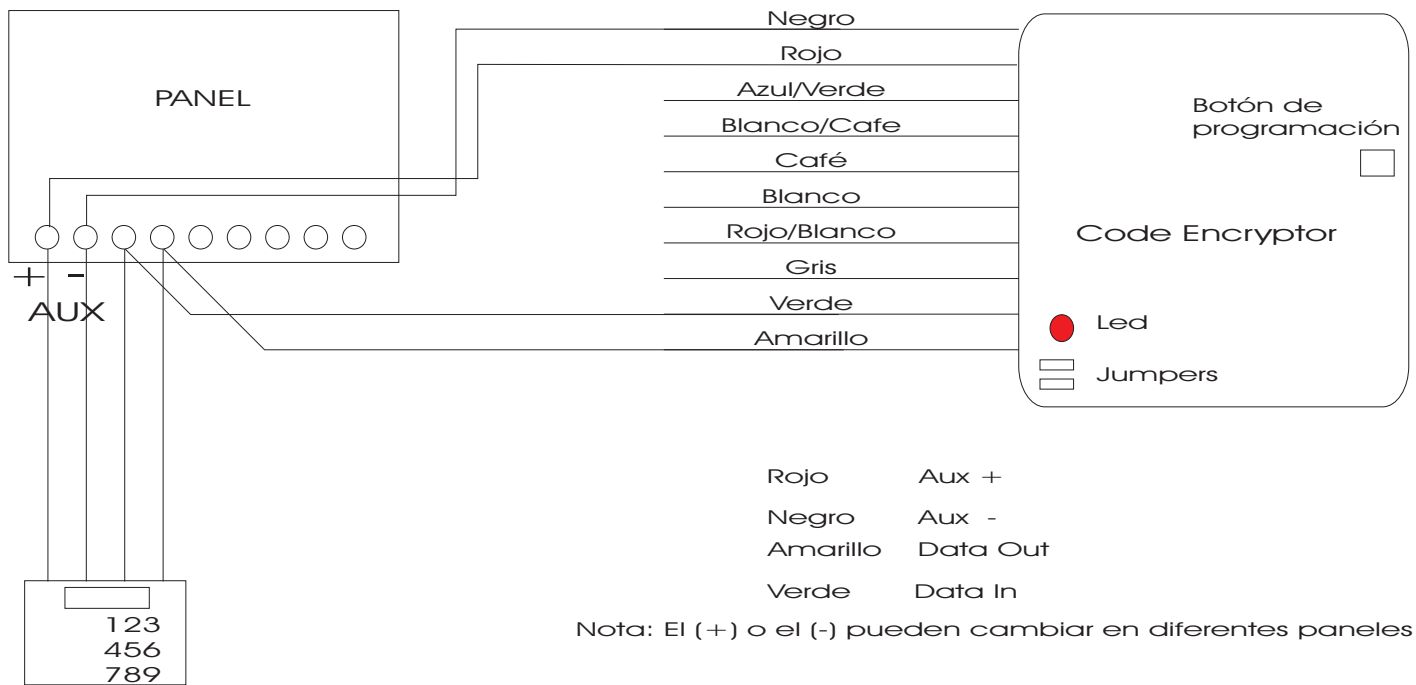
PANEL

+ –
AUX

Negro
Rojo
Azul/Verde
Blanco/Cafe
Café
Blanco
Rojo/Blanco
Gris
Verde
Amarillo

Botón de programación

Code Encryptor

Led

Jumpers

123
456
789

| | |
|---|---|
| Rojo | Aux + |
| Negro | Aux - |
| Amarillo | Data Out |
| Verde | Data In |

Nota: El (+) o el (-) pueden cambiar en diferentes paneles